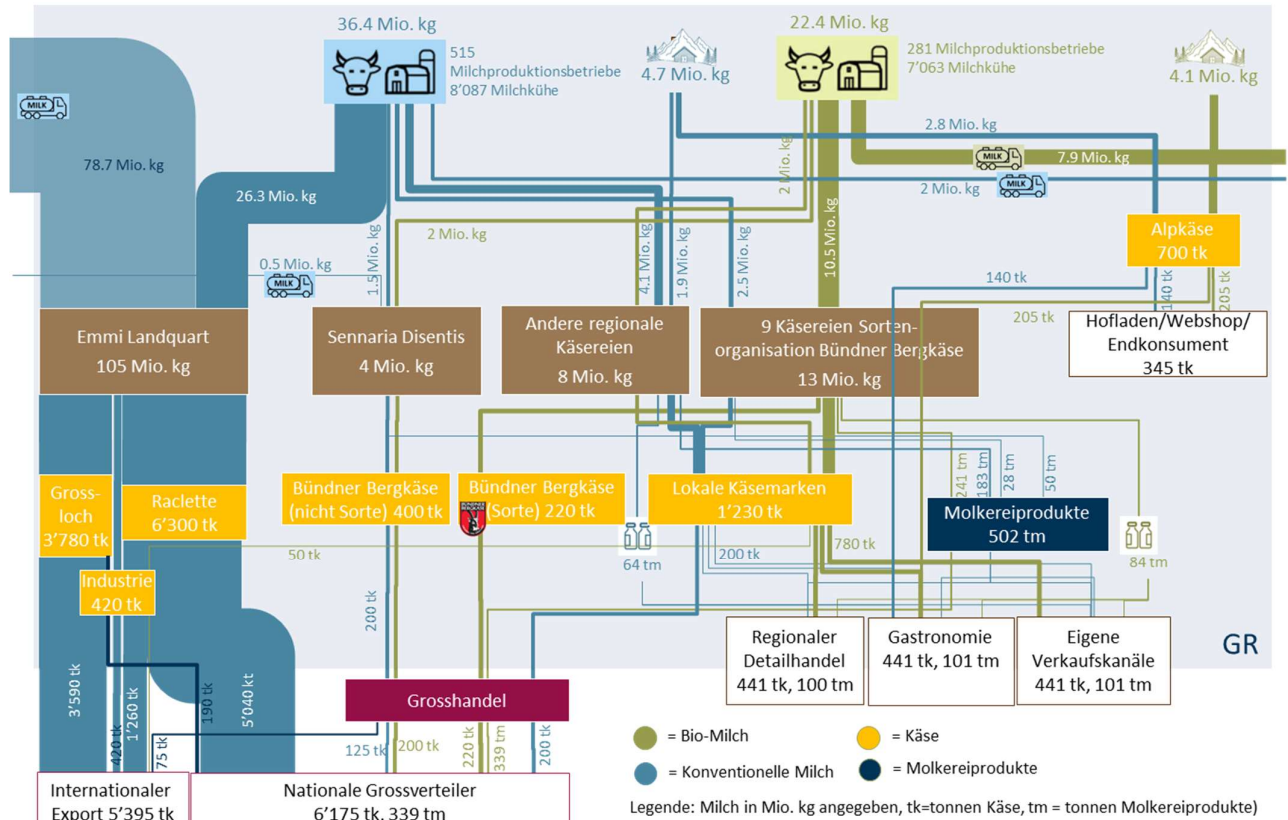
36.4 Mio. kg

515 Milchproduktionsbetriebe 8'087 Milchkühe

4.7 Mio. kg

22.4 Mio. kg

281 Milchproduktionsbetriebe 7'063 Milchkühe

4.1 Mio. kg

MILK

78.7 Mio. kg

26.3 Mio. kg

2.8 Mio. kg

MILK

7.9 Mio. kg

2 Mio. kg

2 Mio. kg

MILK

2 Mio. kg

4.1 Mio. kg

1.9 Mio. kg

2.5 Mio. kg

10.5 Mio. kg

Alpkäse 700 tk

0.5 Mio. kg

MILK

1.5 Mio. kg

140 tk

140 tk

205 tk

205 tk

Emmi Landquart 105 Mio. kg

Sennaria Disentis 4 Mio. kg

Andere regionale Käsereien 8 Mio. kg

9 Käsereien Sortenorganisation Bündner Bergkäse 13 Mio. kg

Hofladen/Webshop/ Endkonsument 345 tk

Gross-loch 3'780 tk

Raclette 6'300 tk

Bündner Bergkäse (nicht Sorte) 400 tk

Bündner Bergkäse (Sorte) 220 tk

Lokale Käsemarken 1'230 tk

241 tm

183 tm

28 tm

50 tm

Molkereiprodukte 502 tm

50 tk

Industrie 420 tk

64 tm

200 tk

780 tk

84 tm

200 tk

Regionaler Detailhandel 441 tk, 100 tm

Gastronomie 441 tk, 101 tm

Eigene Verkaufskanäle 441 tk, 101 tm

GR

3'590 tk

1'260 tk

190 tk

5'040 kt

420 tk

75 tk

Grosshandel

125 tk

200 tk

220 tk

339 tm

200 tk

= Bio-Milch

= Käse

= Konventionelle Milch

= Molkereiprodukte

Internationaler Export 5'395 tk

Nationale Grossverteiler 6'175 tk, 339 tm

Legende: Milch in Mio. kg angegeben, tk=tonnen Käse, tm = tonnen Molkereiprodukte)